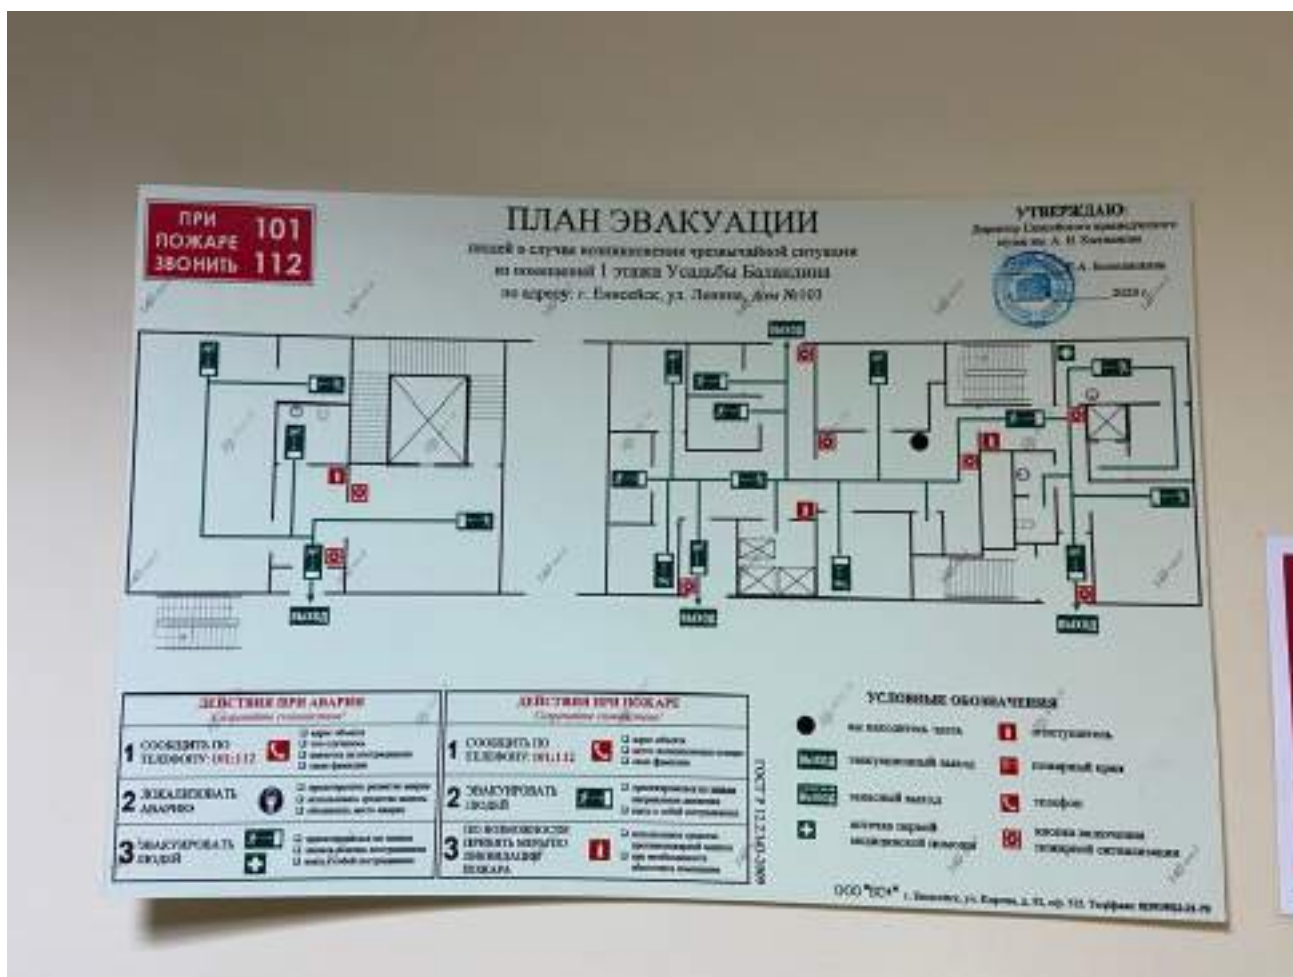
ПРИ ПОЖАРЕ ЗВОНИТЬ 101 112

ПЛАН ЭВАКУАЦИИ
людей в случае возникновения чрезвычайной ситуации
из помещений 1 этажа Усадьбы Баландина
по адресу: г. Енисейск, ул. Ленина, дом №103

УТВЕРЖДАЮ:
Директор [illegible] музея им. А. И. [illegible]
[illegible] А. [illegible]
2020 г.

ВЫХОД

ВЫХОД

ВЫХОД

ВЫХОД

ДЕЙСТВИЯ ПРИ АВАРИИ
Сохраняйте спокойствие!
1 СООБЩИТЬ ПО ТЕЛЕФОНУ: 101; 112
2 ЛОКАЛИЗОВАТЬ АВАРИЮ
3 ЭВАКУИРОВАТЬ ЛЮДЕЙ

ДЕЙСТВИЯ ПРИ ПОЖАРЕ
Сохраняйте спокойствие!
1 СООБЩИТЬ ПО ТЕЛЕФОНУ: 101; 112
2 ЭВАКУИРОВАТЬ ЛЮДЕЙ
3 ПО ВОЗМОЖНОСТИ ПРИНЯТЬ МЕРЫ ПО ЛИКВИДАЦИИ ПОЖАРА

ГОСТ Р 12.2.143-2009

УСЛОВНЫЕ ОБОЗНАЧЕНИЯ
вы находитесь здесь
эвакуационный выход
запасный выход
аптечка первой медицинской помощи
огнетушитель
пожарный кран
телефон
кнопка включения пожарной сигнализации

ООО "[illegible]" г. Енисейск, ул. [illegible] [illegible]